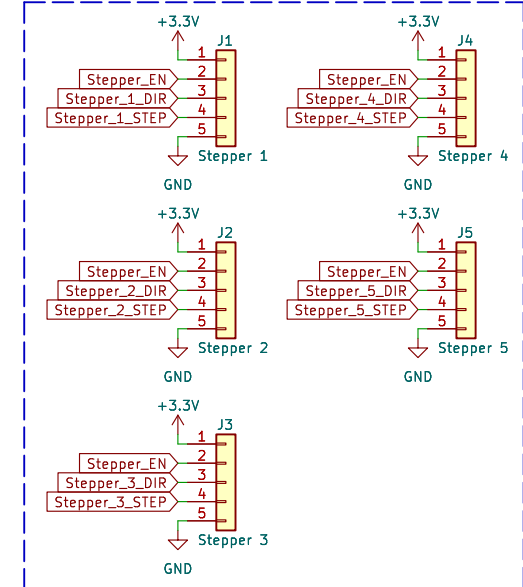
+3.3V
J1
1
Stepper_EN
2
Stepper_1_DIR
3
Stepper_1_STEP
4
5
Stepper 1
GND

+3.3V
J4
1
Stepper_EN
2
Stepper_4_DIR
3
Stepper_4_STEP
4
5
Stepper 4
GND

+3.3V
J2
1
Stepper_EN
2
Stepper_2_DIR
3
Stepper_2_STEP
4
5
Stepper 2
GND

+3.3V
J5
1
Stepper_EN
2
Stepper_5_DIR
3
Stepper_5_STEP
4
5
Stepper 5
GND

+3.3V
J3
1
Stepper_EN
2
Stepper_3_DIR
3
Stepper_3_STEP
4
5
Stepper 3
GND